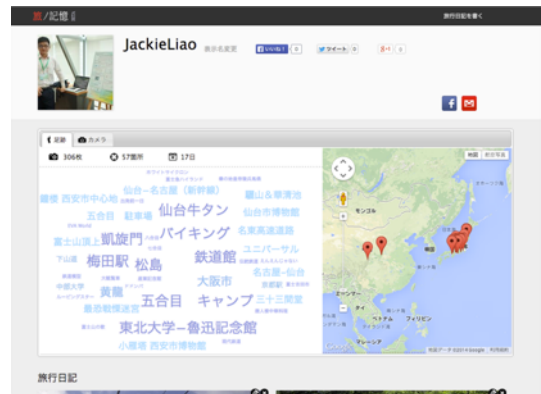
旅/記憶

旅行日記を書く

JackieLiao 表示名変更 いいね！ 0 ツイート 0 g+1 0

足跡 カメラ

306枚 57箇所 17日

ホワイトサイクロン
仙台－名古屋（新幹線）
西安市中心地
仙台牛タン
五合目 駐車場
松島と塩竈港
仙台市博物館
富士山頂上
鳳旋門
バイキング
名東高速道路
ユニバーサル
梅田駅 松島
鉄道館
名古屋－仙台
大阪市
中部大学
黄龍
京都駅
五合目 キャンプ
三十三間堂
東北大学－魯迅記念館
小塚塔 西安市博物館

地図 航空写真
モンゴル
韓国
日本
中国
ミャンマー
タイ
ベトナム
フィリピン
マレーシア
地図データ ©2014 Google 利用規約

旅行日記